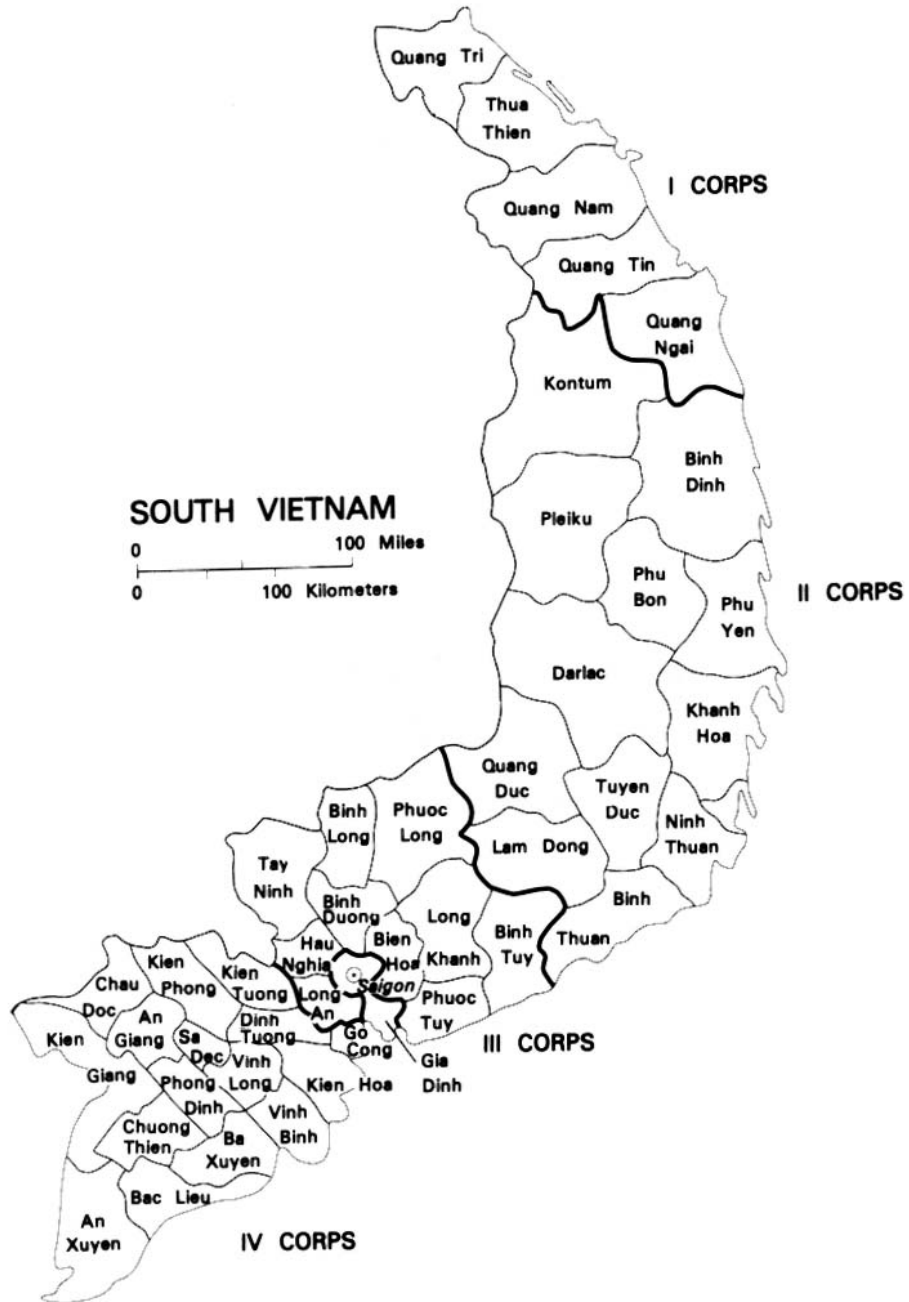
Quang Tri
Thua Thien
I CORPS
Quang Nam
Quang Tin
Quang Ngai
Kontum
Binh Dinh
SOUTH VIETNAM
0
100 Miles
0
100 Kilometers
Pleiku
Phu Bon
Phu Yen
II CORPS
Darlac
Khanh Hoa
Quang Duc
Tuyen Duc
Binh Long
Phuoc Long
Lam Dong
Ninh Thuan
Tay Ninh
Binh Duong
Long Khanh
Binh Tuy
Binh Thuan
Hau Nghia
Bien Hoa
Chau Doc
Kien Phong
Kien Tuong
Long An
Saigon
Phuoc Tuy
An Giang
Sa Dec
Dinh Tuong
Go Cong
III CORPS
Kien Giang
Vinh Long
Kien Hoa
Gia Dinh
Phong Dinh
Vinh Binh
Chuong Thien
Ba Xuyen
Bac Lieu
An Xuyen
IV CORPS